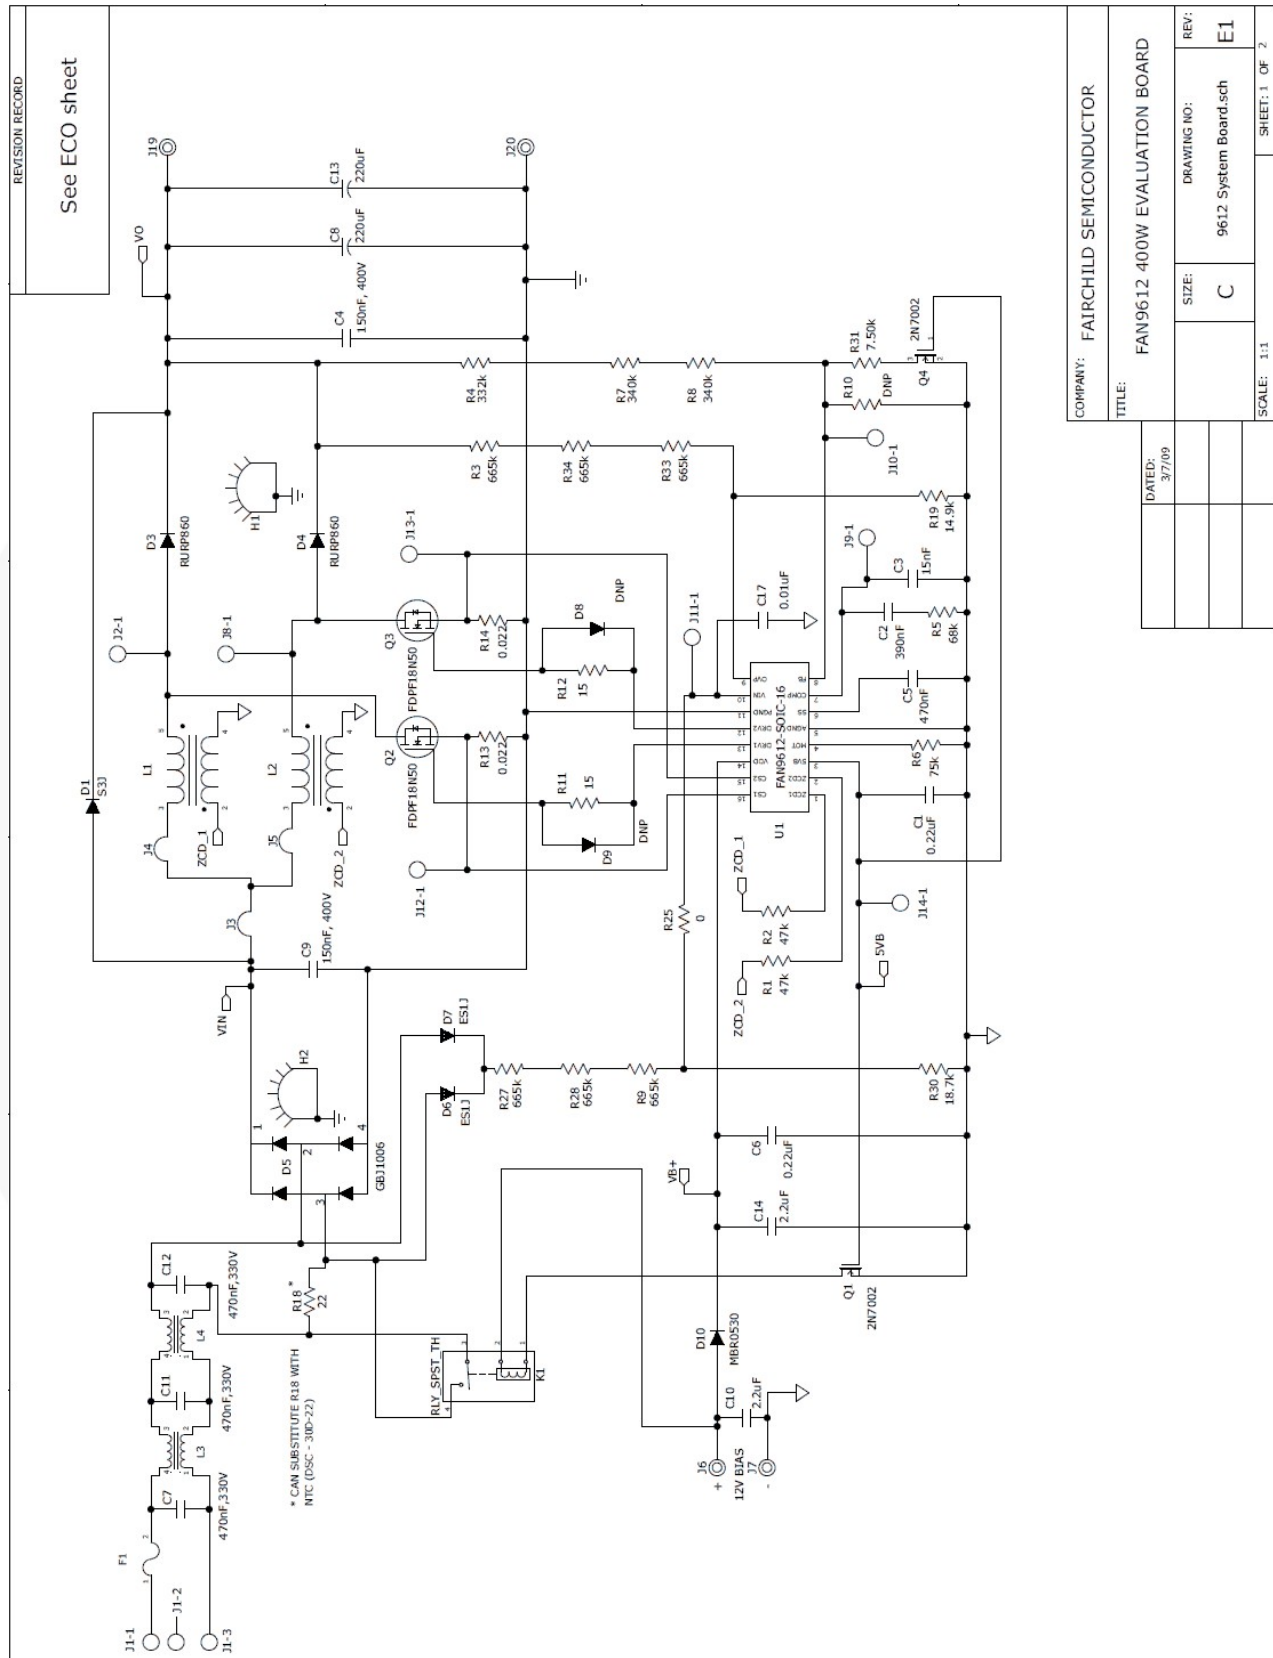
REVISION RECORD

See ECO sheet

COMPANY: FAIRCHILD SEMICONDUCTOR

TITLE:

FAN9612 400W EVALUATION BOARD

DATED: 3/7/09

SIZE: C

DRAWING NO: 9612 System Board.sch

REV: E1

SCALE: 1:1

SHEET: 1 OF 2

J19
J20
C13 220uF
C8 220uF
VO
C4 150nF, 400V
R4 332k
R7 340k
R8 340k
R31 7.50k
2N7002
Q4
R10 DNP
J10-1
R3 665k
R34 665k
R33 665k
R19 14.9k
H1
D3 RUR P860
D4 RURP860
J13-1
J9-1
C3 15nF
C2 390nF
R5 68k
D8 DNP
C17 0.01uF
J11-1
J2-1
J8-1
Q3
R14 0.022
R12 15
FDPF18N50
C5 470nF
Q2
FDPF18N50
R13 0.022
U1
FAN9612-SOIC-16
OVP VIN PGND DRV2 DRV1 VDD CS2 CS1 FB COMP SS AGND HOT 5VB ZCD2 ZCD1
R6 75k
R11 15
C1 0.22uF
D1 S3J
L1
L2
J4
J5
ZCD_1
ZCD_2
D9 DNP
J12-1
J14-1
ZCD_1
R2 47k
J3
C9 150nF, 400V
R25 0
ZCD_2
R1 47k
5VB
VIN
D7 ES1J
D6 ES1J
H2
R27 665k
R28 665k
R9 665k
R30 18.7k
D5
GBJ1006
C6 0.22uF
VB+
C14 2.2uF
C12
470nF,330V
L4
R18 * 22
Q1
2N7002
C11
470nF,330V
D10 MBR0530
RLY_SPST_TH
K1
L3
* CAN SUBSTITUTE R18 WITH NTC (DSC - 30D-22)
C10 2.2uF
C7
470nF,330V
J6 +
12V BIAS
J7 -
F1
J1-1
J1-2
J1-3